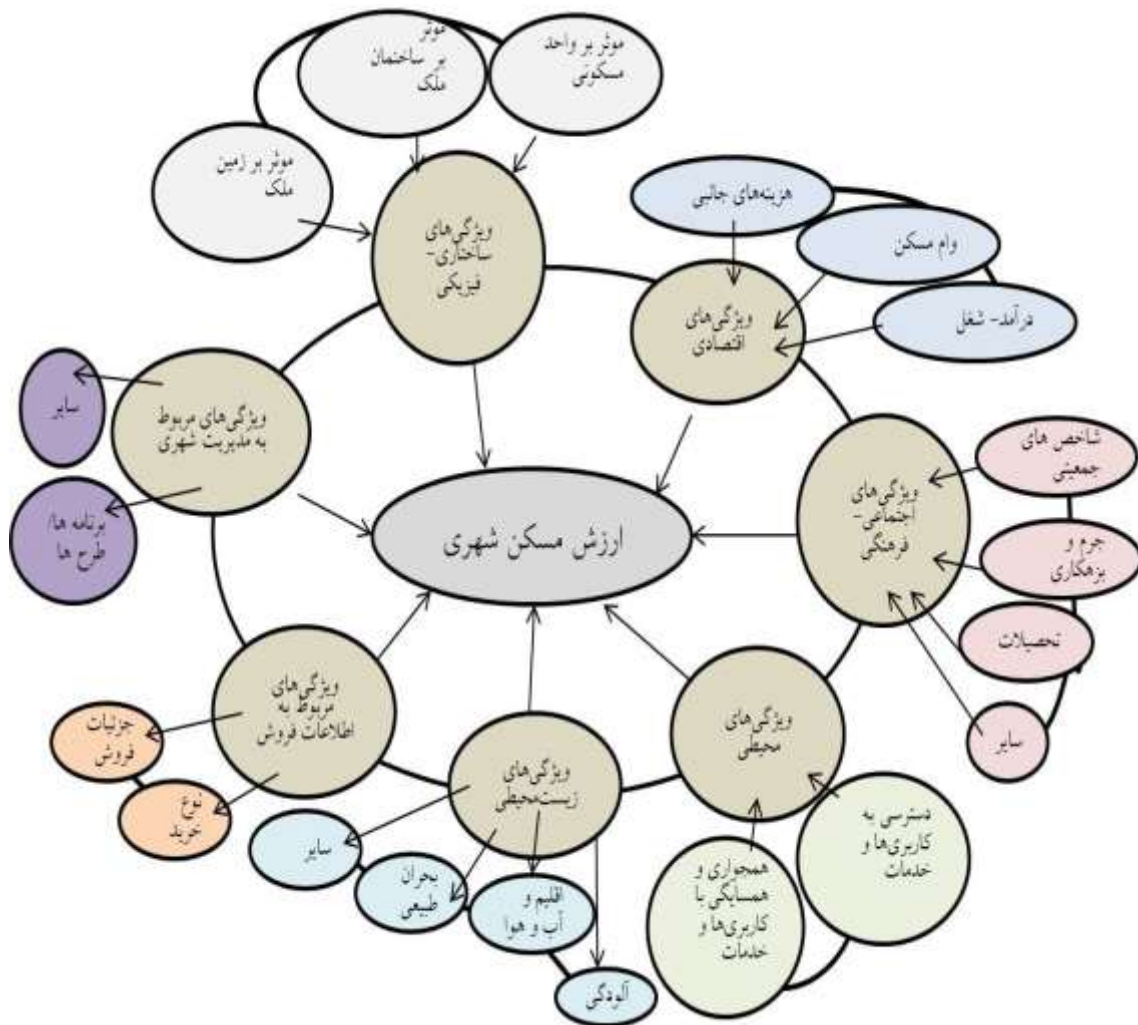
موثر بر ساختمان ملک

موثر بر واحد مسکونی

موثر بر زمین ملک

ویژگی‌های ساختاری- فیزیکی

هزینه‌های جانبی

وام مسکن

درآمد- شغل

ویژگی‌های اقتصادی

سایر

ویژگی‌های مربوط به مدیریت شهری

برنامه ها/ طرح ها

ارزش مسکن شهری

شاخص های جمعیتی

ویژگی‌های اجتماعی- فرهنگی

جرم و بزهکاری

تحصیلات

سایر

ویژگی‌های مربوط به اطلاعات فروش

جزئیات فروش

نوع خرید

ویژگی‌های زیست‌محیطی

ویژگی‌های محیطی

سایر

بحران طبیعی

اقلیم و آب و هوا

آلودگی

همجواری و همسایگی با کاربری‌ها و خدمات

دسترسی به کاربری‌ها و خدمات